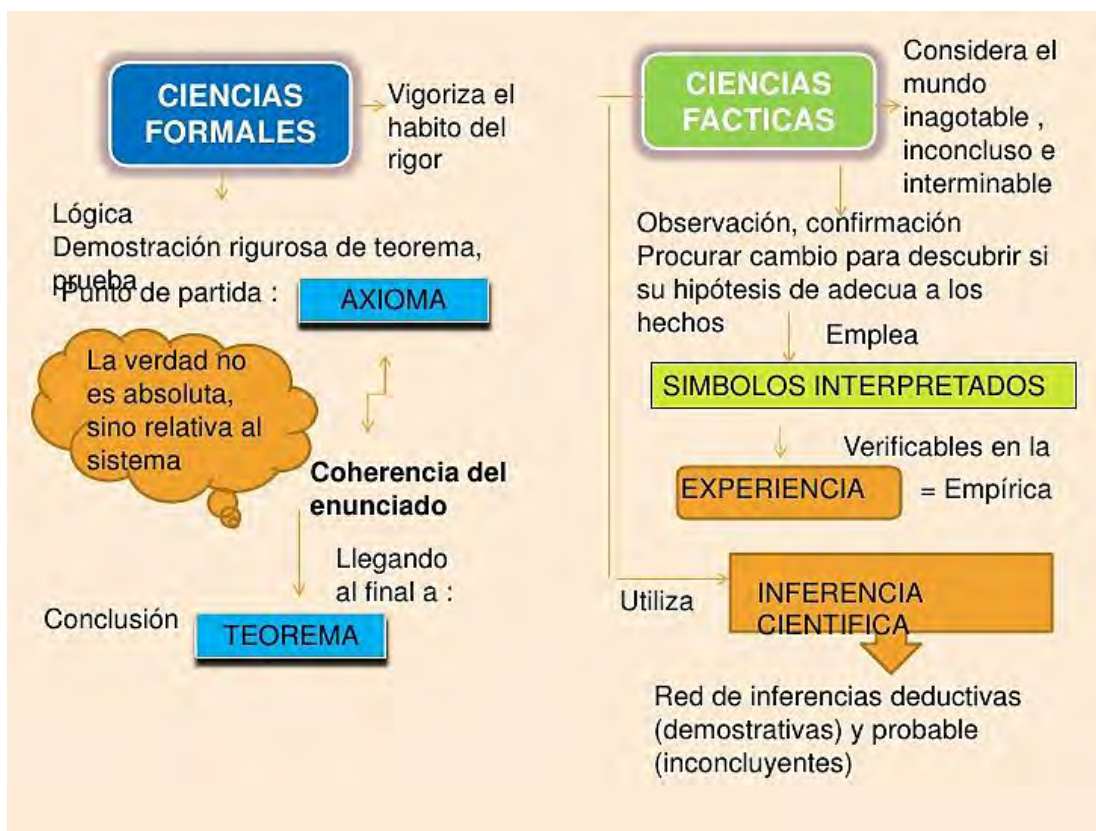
CIENCIAS FORMALES

Vigoriza el habito del rigor

Lógica
Demostración rigurosa de teorema, prueba

Punto de partida :

AXIOMA

La verdad no es absoluta, sino relativa al sistema

Coherencia del enunciado

Llegando al final a :

Conclusión

TEOREMA

CIENCIAS FACTICAS

Considera el mundo inagotable , inconcluso e interminable

Observación, confirmación
Procurar cambio para descubrir si su hipótesis de adecua a los hechos

Emplea

SIMBOLOS INTERPRETADOS

Verificables en la

EXPERIENCIA

= Empírica

Utiliza

INFERENCIA CIENTIFICA

Red de inferencias deductivas (demostrativas) y probable (inconcluyentes)